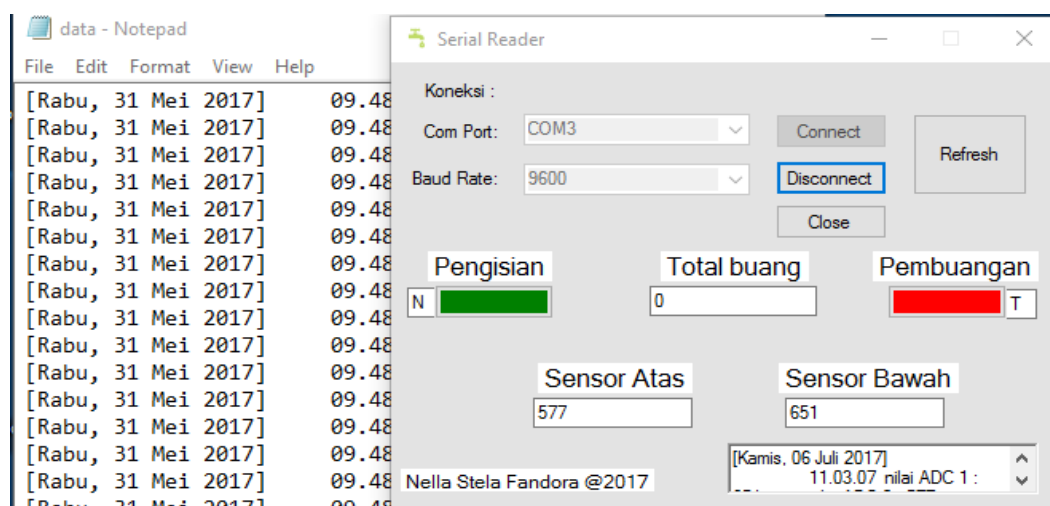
data - Notepad

File Edit Format View Help

[Rabu, 31 Mei 2017] 09.48
[Rabu, 31 Mei 2017] 09.48
[Rabu, 31 Mei 2017] 09.48
[Rabu, 31 Mei 2017] 09.48
[Rabu, 31 Mei 2017] 09.48
[Rabu, 31 Mei 2017] 09.48
[Rabu, 31 Mei 2017] 09.48
[Rabu, 31 Mei 2017] 09.48
[Rabu, 31 Mei 2017] 09.48
[Rabu, 31 Mei 2017] 09.48
[Rabu, 31 Mei 2017] 09.48
[Rabu, 31 Mei 2017] 09.48
[Rabu, 31 Mei 2017] 09.48
[Rabu, 31 Mei 2017] 09.48
[Rabu, 31 Mei 2017] 09.48
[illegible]

Serial Reader

Koneksi :

Com Port: COM3

Connect

Refresh

Baud Rate: 9600

Disconnect

Close

Pengisian

N

Total buang

0

Pembuangan

T

Sensor Atas

577

Sensor Bawah

651

Nella Stela Fandora @2017

[Kamis, 06 Juli 2017]
11.03.07 nilai ADC 1 :
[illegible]